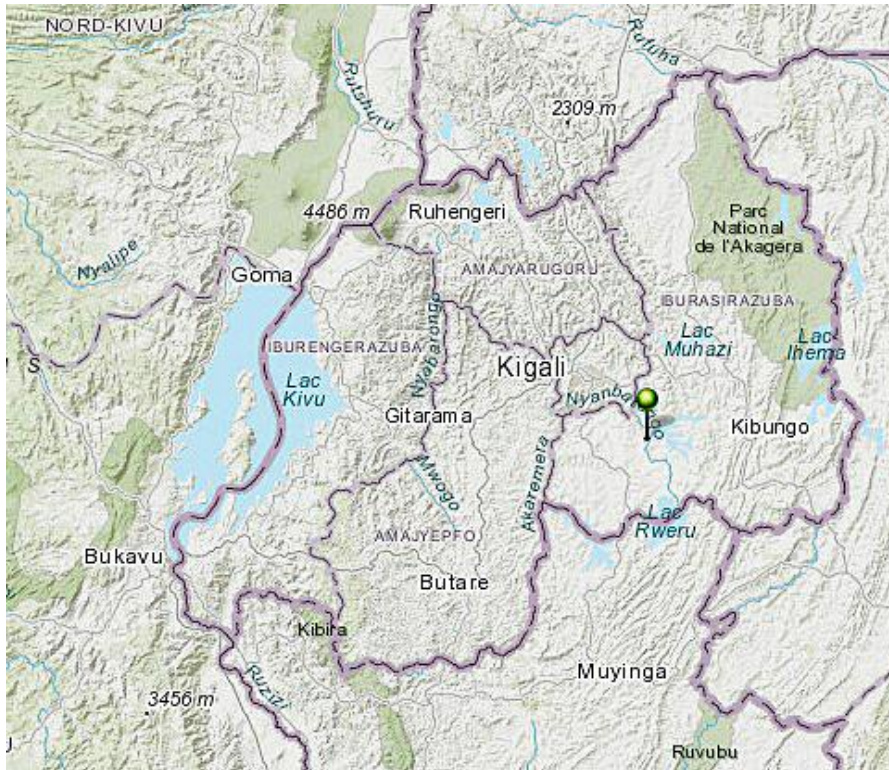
NORD-KIVU

Rutshuru

Rufuha

2309 m

4486 m

Ruhengeri

Parc National de l'Akagera

Nyalipe

Goma

AMAJYARUGURU

BURASIRAZUBA

Nyabarongo

IBURENGERAZUBA

Lac Muhazi

Lac Ihema

S

Kigali

Lac Kivu

Nyanbarongo

Gitarama

Kibungo

Mwogo

Akaremera

AMAJYEPFO

Lac Rweru

Bukavu

Butare

Kibira

Ruzizi

Muyinga

3456 m

Ruvubu